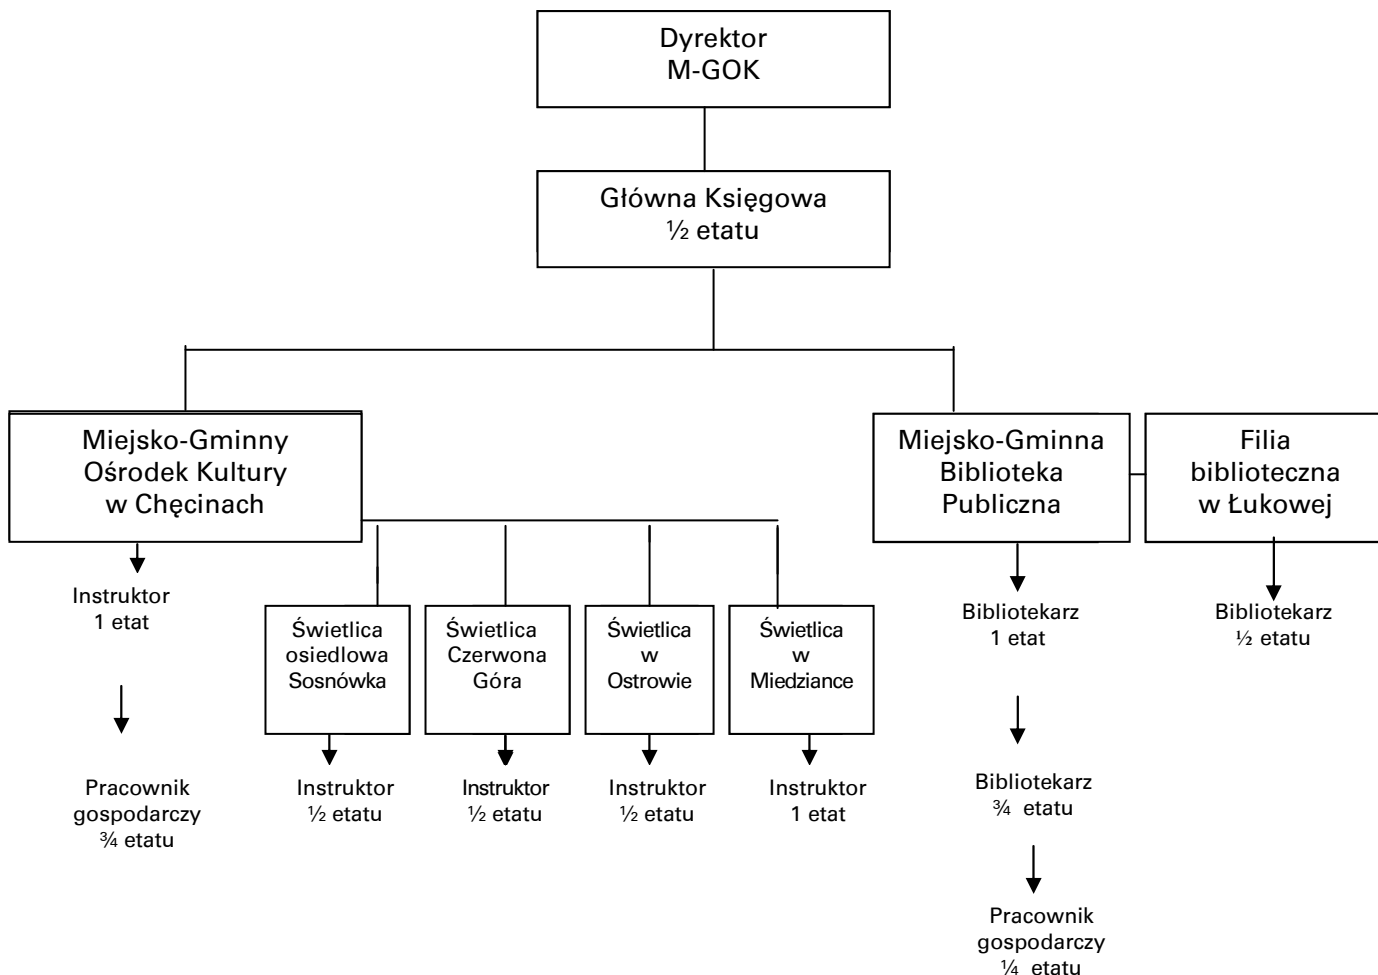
Dyrektor
M-GOK

Główna Księgowa
½ etatu

Miejsko-Gminny
Ośrodek Kultury
w Chęcinach

Miejsko-Gminna
Biblioteka
Publiczna

Filia
biblioteczna
w Łukowej

Instruktor
1 etat

Pracownik
gospodarczy
¾ etatu

Świetlica
osiedlowa
Sosnówka

Instruktor
½ etatu

Świetlica
Czerwona
Góra

Instruktor
½ etatu

Świetlica
w
Ostrowie

Instruktor
½ etatu

Świetlica
w
Miedziance

Instruktor
1 etat

Bibliotekarz
1 etat

Bibliotekarz
¾ etatu

Pracownik
gospodarczy
¼ etatu

Bibliotekarz
½ etatu